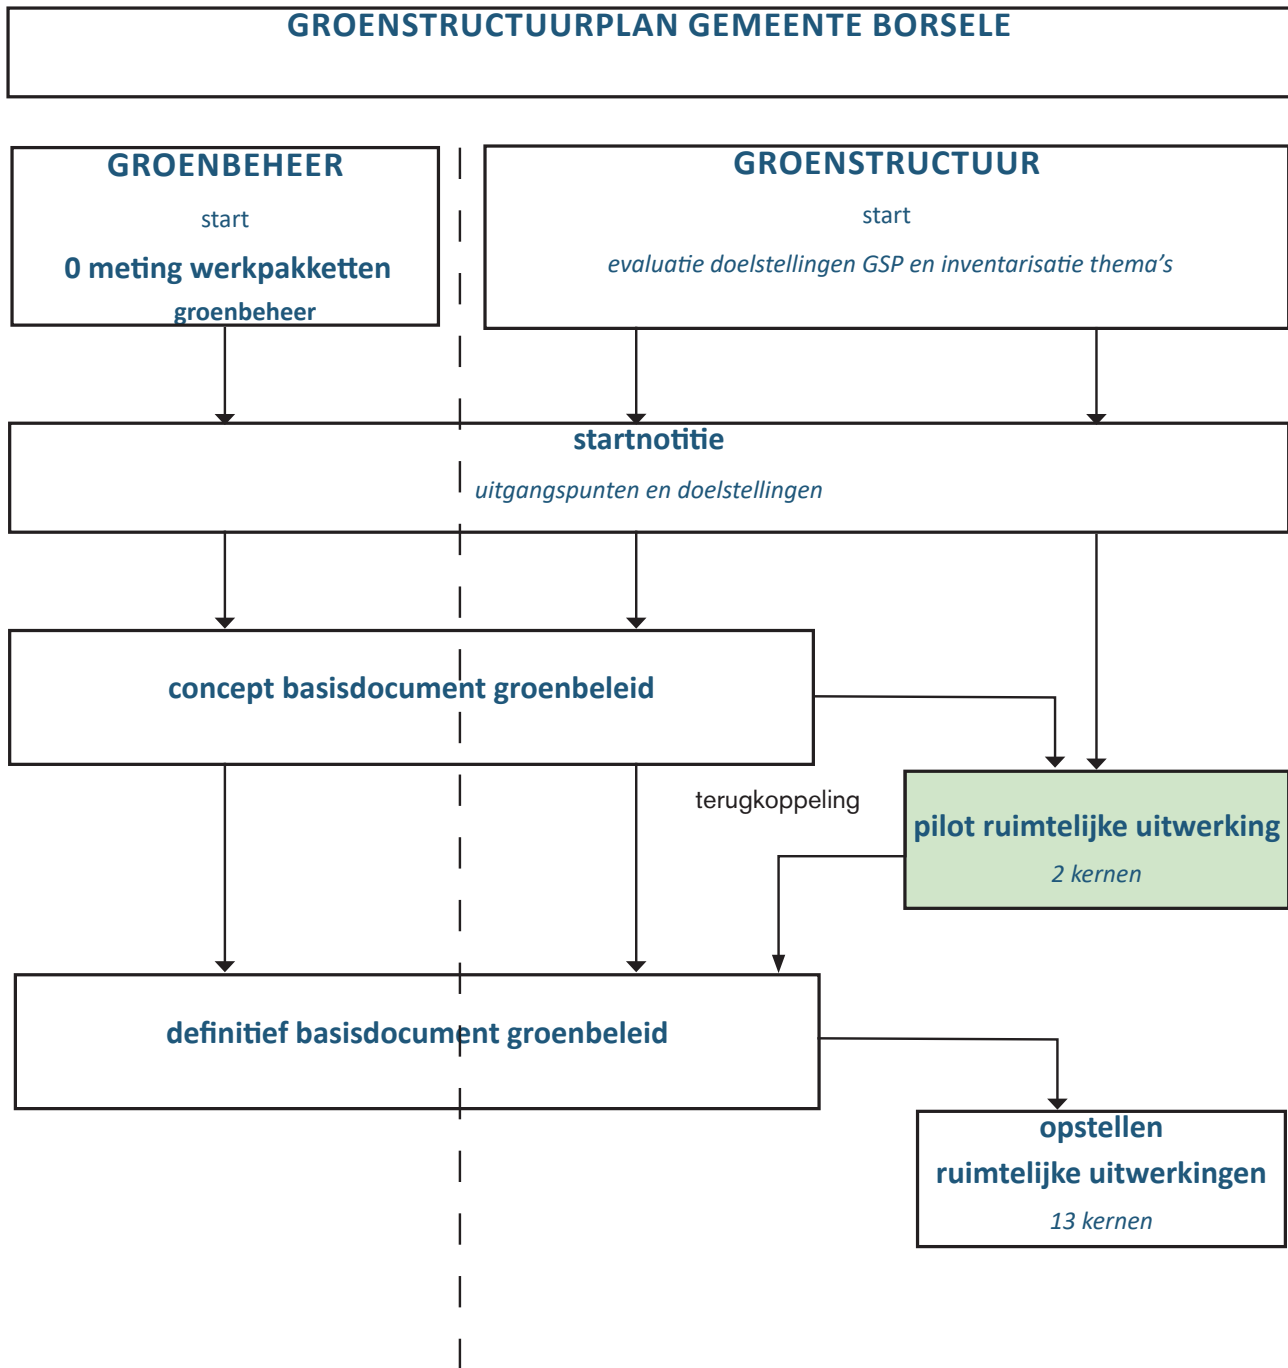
GROENSTRUCTUURPLAN GEMEENTE BORSELE

GROENBEHEER

start

0 meting werkpakketten groenbeheer

GROENSTRUCTUUR

start

evaluatie doelstellingen GSP en inventarisatie thema's

startnotitie

uitgangspunten en doelstellingen

concept basisdocument groenbeleid

terugkoppeling

pilot ruimtelijke uitwerking

2 kernen

definitief basisdocument groenbeleid

opstellen ruimtelijke uitwerkingen

13 kernen